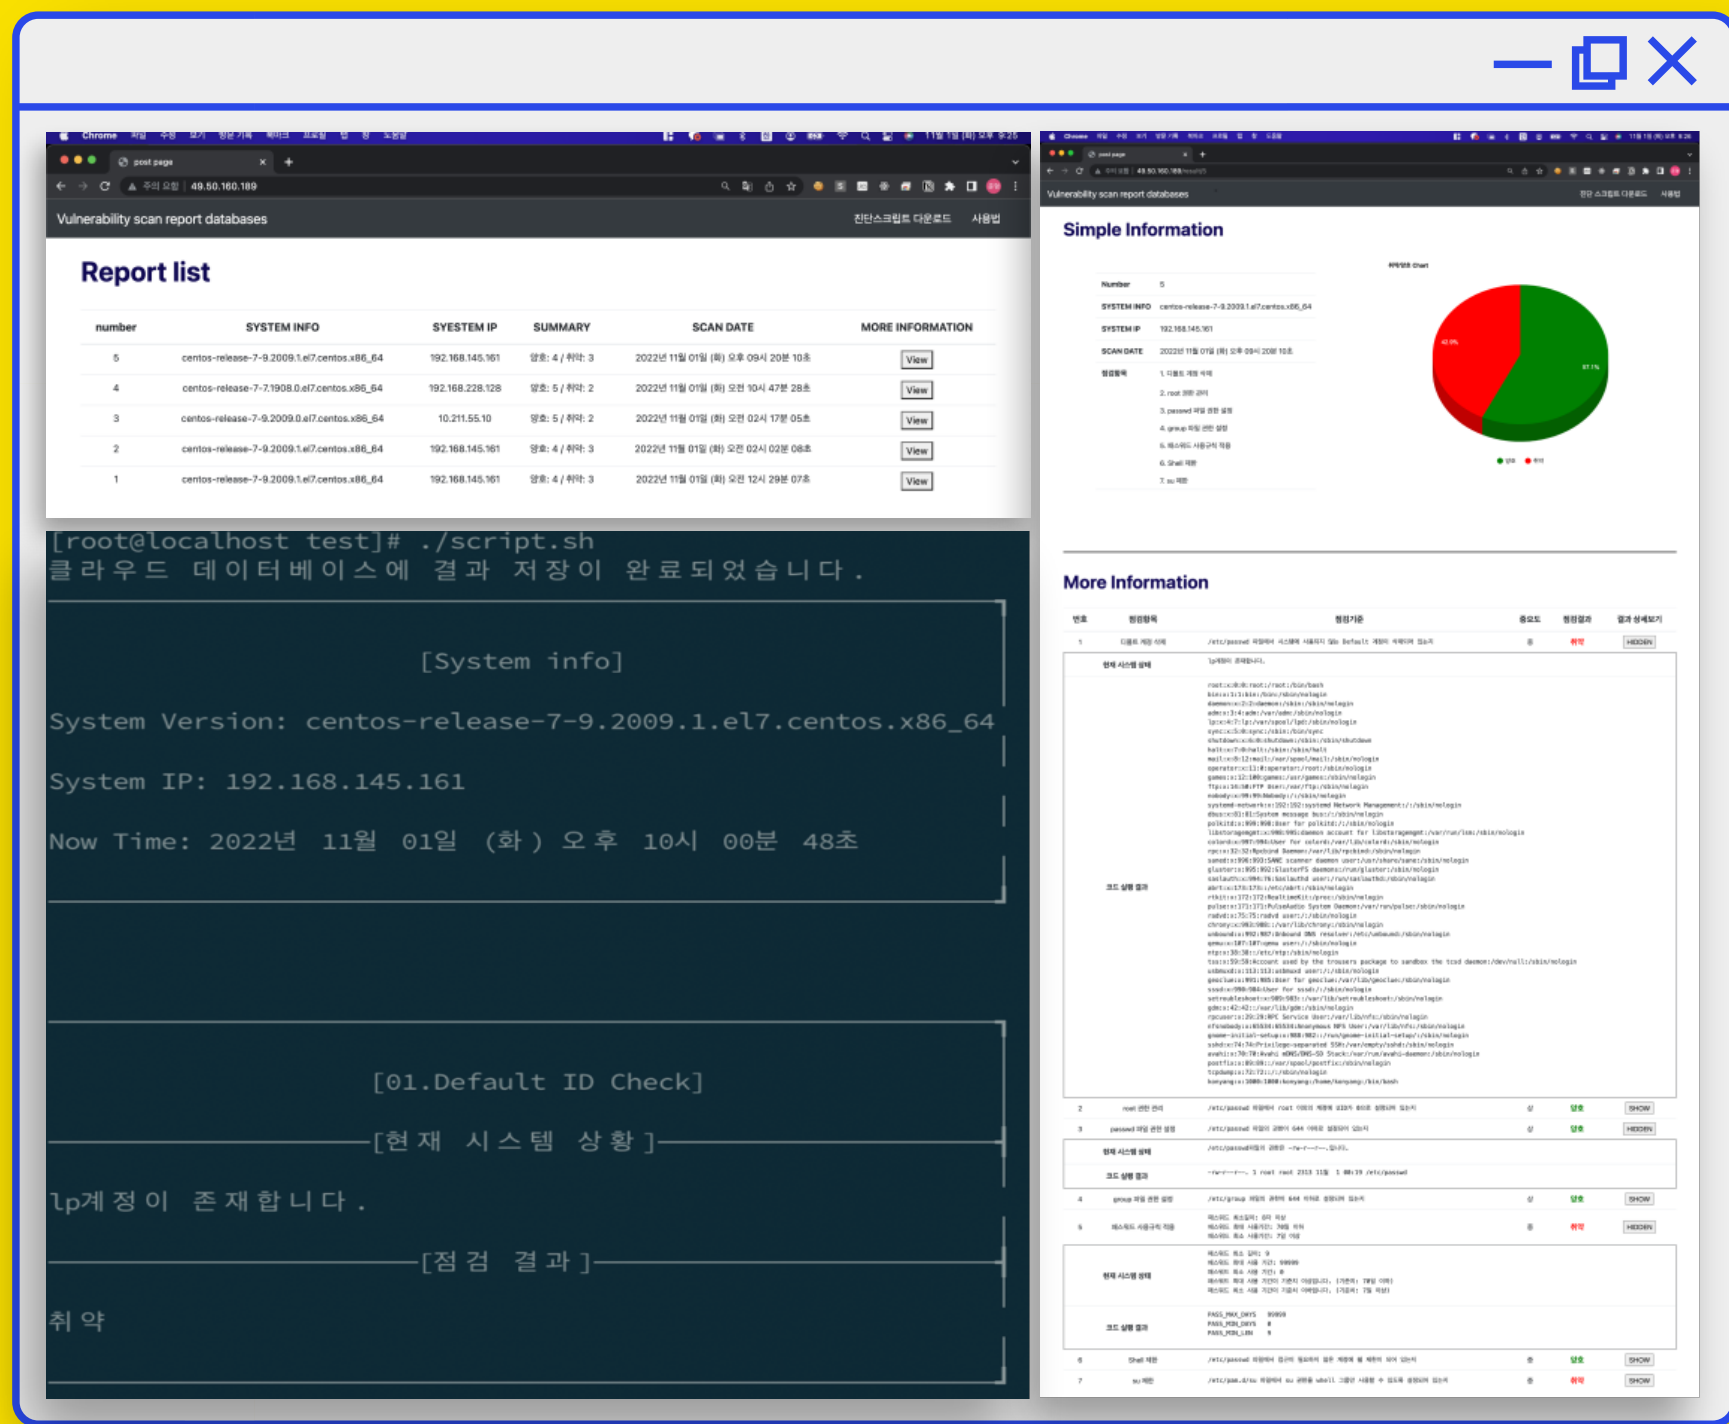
Chrome

post page

주의 요함 | 49.50.160.189

Vulnerability scan report databases

진단스크립트 다운로드 사용법

Report list

| number | SYSTEM INFO | SYESTEM IP | SUMMARY | SCAN DATE | MORE INFORMATION |
|---|---|---|---|---|---|
| 5 | centos-release-7-9.2009.1.el7.centos.x86_64 | 192.168.145.161 | 양호: 4 / 취약: 3 | 2022년 11월 01일 (화) 오후 09시 20분 10초 | View |
| 4 | centos-release-7-7.1908.0.el7.centos.x86_64 | 192.168.228.128 | 양호: 5 / 취약: 2 | 2022년 11월 01일 (화) 오전 10시 47분 28초 | View |
| 3 | centos-release-7-9.2009.0.el7.centos.x86_64 | 10.211.55.10 | 양호: 5 / 취약: 2 | 2022년 11월 01일 (화) 오전 02시 17분 05초 | View |
| 2 | centos-release-7-9.2009.1.el7.centos.x86_64 | 192.168.145.161 | 양호: 4 / 취약: 3 | 2022년 11월 01일 (화) 오전 02시 02분 08초 | View |
| 1 | centos-release-7-9.2009.1.el7.centos.x86_64 | 192.168.145.161 | 양호: 4 / 취약: 3 | 2022년 11월 01일 (화) 오전 12시 29분 07초 | View |

[root@localhost test]# ./script.sh
클라우드 데이터베이스에 결과 저장이 완료되었습니다.

[System info]

System Version: centos-release-7-9.2009.1.el7.centos.x86_64

System IP: 192.168.145.161

Now Time: 2022년 11월 01일 (화) 오후 10시 00분 48초

[01.Default ID Check]

[현재 시스템 상황]

lp계정이 존재합니다.

[점검 결과]

취약

Vulnerability scan report databases

Simple Information

Number 5
SYSTEM INFO centos-release-7-9.2009.1.el7.centos.x86_64
SYSTEM IP 192.168.145.161
SCAN DATE 2022년 11월 01일 (화) 오후 09시 20분 10초

More Information

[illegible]